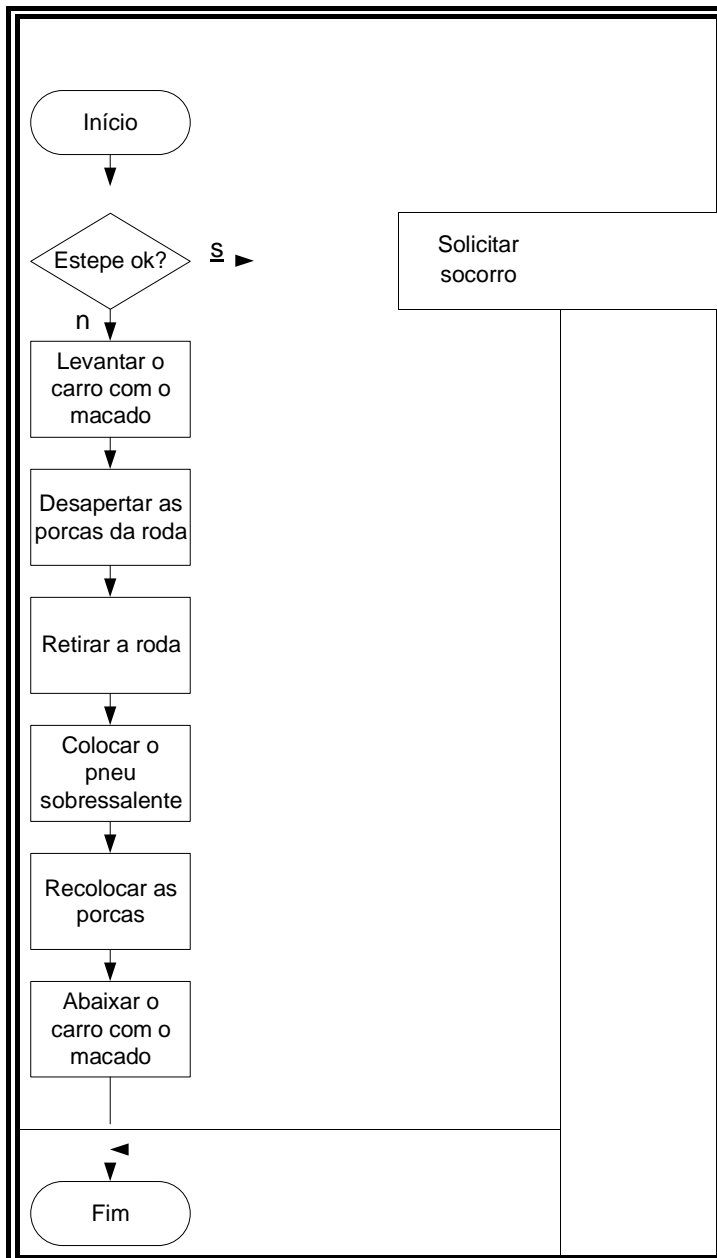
Início

Estepe ok?

s

Solicitar socorro

n

Levantar o carro com o macado

Desapertar as porcas da roda

Retirar a roda

Colocar o pneu sobressalente

Recolocar as porcas

Abaixar o carro com o macado

Fim